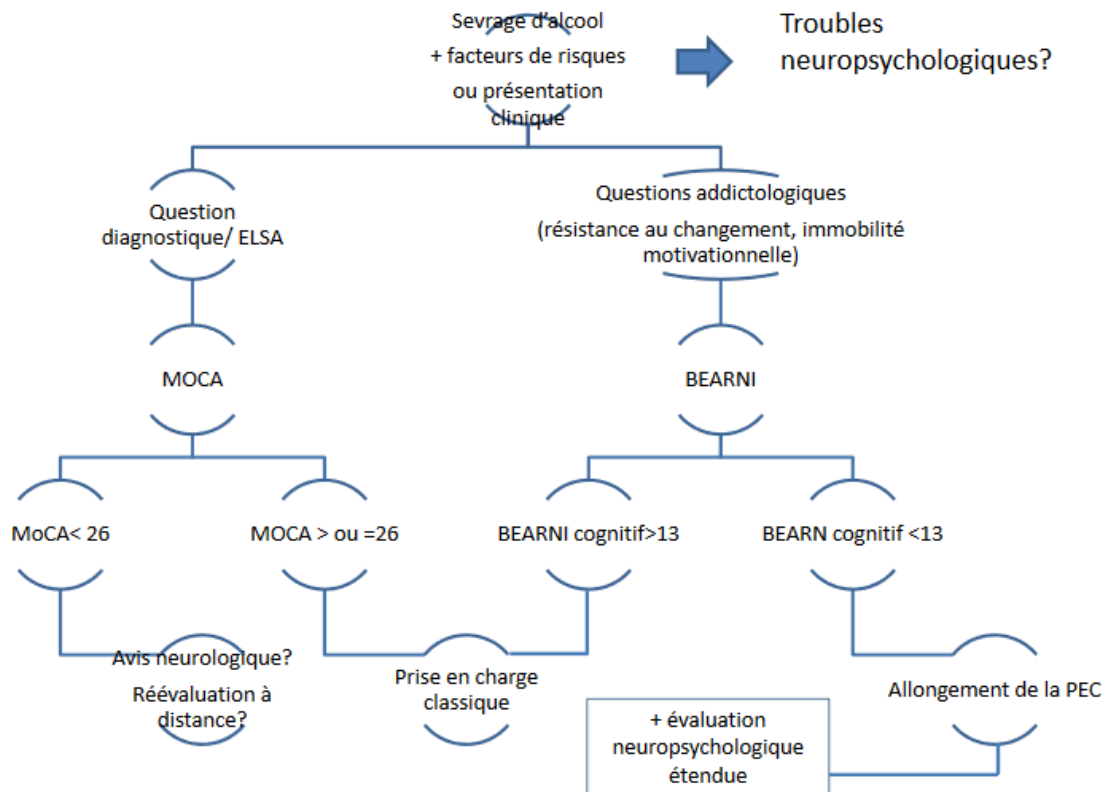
Sevrage d'alcool
+ facteurs de risques
ou présentation clinique

Troubles neuropsychologiques?

Question diagnostique/ ELSA

Questions addictologiques
(résistance au changement, immobilité motivationnelle)

MOCA

BEARNI

MoCA< 26

MOCA > ou =26

BEARNI cognitif>13

BEARN cognitif <13

Avis neurologique?
Réévaluation à distance?

Prise en charge classique

Allongement de la PEC

+ évaluation neuropsychologique étendue